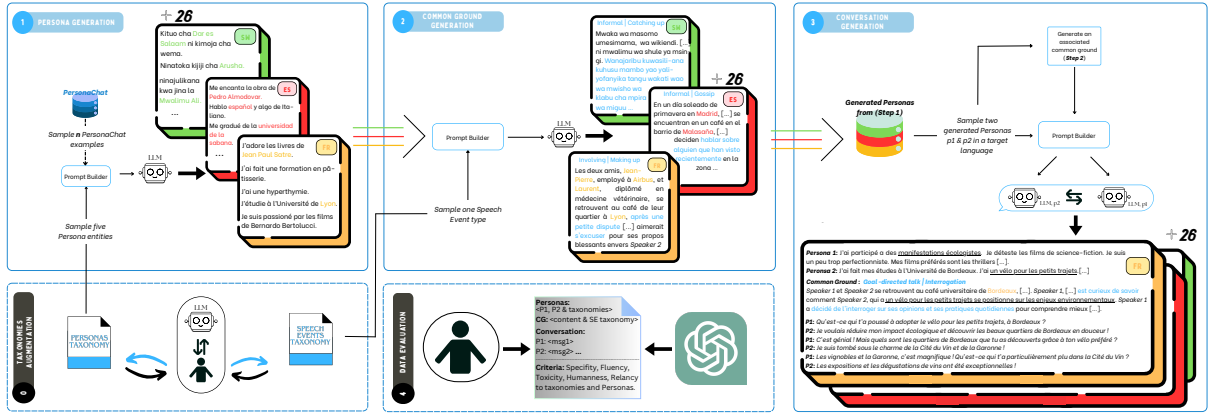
1 PERSONA GENERATION

+ 26

Kituo cha Dar es Salaam ni kimoja cha wema.
Ninatoka kijiji cha Arusha.
ninajulikana kwa jina la Mwalimu Ali.
...

SW

Me encanta la obra de Pedro Almodóvar.
Hablo español y algo de italiano.
Me gradué de la universidad de la sabana.
...

ES

J'adore les livres de Jean Paul Sartre.
J'ai une formation en pâtisserie.
J'ai une hyperthymie.
J'étudie à l'Université de Lyon.
Je suis passioné par les films de Bernardo Bertolucci.

FR

PersonaChat

Sample n PersonaChat examples

Prompt Builder

LLM

Sample five Persona entities

2 COMMON GROUND GENERATION

Prompt Builder

LLM

Sample one Speech Event type

Informal | Catching up
Mwaka wa masomo umesimama, wa wikiendi. [...] ni mwalimu wa shule ya msingi. Wanajaribu kuwasiliana kuhusu mambo yao yaliyofanyika tangu wakati wao wa mwisho wa ... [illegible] ... wamiguu ...

SW

+ 26

Informal | Gossip
En un día soleado de primavera en Madrid, [...] se encuentran en un café en el barrio de Malasaña, [...] deciden hablar sobre alguien que han visto recientemente en la zona ...

ES

Involving | Making up
Les deux amis, Jean-Pierre, employé à Airbus, et Laurent, diplômé en médecine vétérinaire, se retrouvent au café de leur quartier à Lyon, après une petite dispute [...] aimerait s'excuser pour ses propos blessants envers Speaker 2

FR

3 CONVERSATION GENERATION

Generated Personas from (Step 1)

Sample two generated Personas p1 & p2 in a target language

Generate an associated common ground (Step 2)

Prompt Builder

LLM, p2

LLM, p1

+ 26

Persona 1: J'ai participé à des manifestations écologistes. Je déteste les films de science-fiction. Je suis un peu trop perfectionniste. Mes films préférés sont les thrillers [...].
Persona 2: J'ai fait mes études à l'Université de Bordeaux. J'ai un vélo pour les petits trajets [...]

FR

Common Ground: Goal-directed talk | Interrogation
Speaker 1 et Speaker 2 se retrouvent au café universitaire de Bordeaux, [...]. Speaker 1, [...] est curieux de savoir comment Speaker 2, qui a un vélo pour les petits trajets se positionne sur les enjeux environnementaux. Speaker 1 a décidé de l'interroger sur ses opinions et ses pratiques quotidiennes pour comprendre mieux [...].

P1: Qu'est-ce qui t'a poussé à adopter le vélo pour les petits trajets, à Bordeaux ?
P2: Je voulais réduire mon impact écologique et découvrir les beaux quartiers de Bordeaux en douceur !
P1: C'est génial ! Quels sont les quartiers de Bordeaux que tu as découverts grâce à ton vélo préféré ?
P2: Je suis tombé sous le charme de la Cité du Vin et de la Garonne !
P1: Les vignobles et la Garonne, c'est magnifique ! Qu'est-ce qui t'a particulièrement plu dans la Cité du Vin ?
P2: Les expositions et les dégustations de vins ont été exceptionnelles !

0 TAXONOMIES AUGMENTATION

PERSONAS TAXONOMY

LLM

SPEECH EVENTS TAXONOMY

4 DATA EVALUATION

Personas:
<P1, P2 & taxonomies>
CG: <content & SE taxonomy>
Conversation:
P1: <msg1>
P2: <msg2> ...
Criteria: Specifity, Fluency, Toxicity, Humanness, Relancy to taxonomies and Personas.